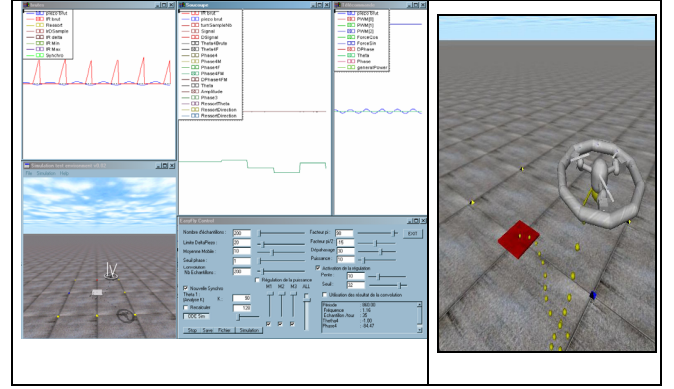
piezo brut
IR brut
Ressort
IrDSample
IR delta
IR Min
IR Max
Synchro

Simulation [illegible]
File Simulation Help

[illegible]
piezo brut
SumSampleNb
Signal
Original
ThetaIrBrute
ThetaIR
Phase4
Phase4M
Phase4T
Phase4FM
DPhase4FM
Theta
Amplitude
Phase3
RessortTheta
RessortDirection
RessortDirection

piezo brut
PWM[0]
PWM[1]
PWM[2]
ForceCos
ForceSin
DPhase
Theta
Phase
generalPower

LoadFile Control

Nombre d'échantillons : 200
Limite DataPlayer : 20
Moyenne Mobile : 50
Seuil phase : 0
Convolution Nb Echantillons : 200
Nouvelle Synchro
Theta 1 (Anglee k) : K 30
Recalculer 120
ODE Sim
Facteur pi : 30
Facteur pi/2 : 30
Déphasage : 30
Puissance : 10
Régulation de la puissance
Activation de la régulation
Poids : 10
Seuil : 2
Utilisation des résultat de la convolution
M1 M2 M3 ALL
EXIT
Stop Save Fichier Simulation
Période : 800.00
Fréquence : 1.50
Echantillon Pour : 20
Phase4 : 1.00
Phase4 : 54.47